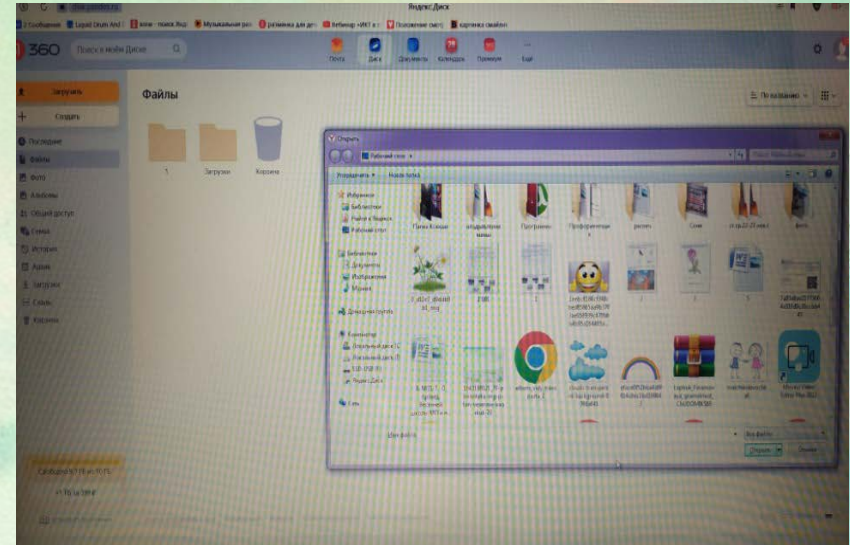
Яндекс.Диск

Сообщения | Lapad Drum And | вечер - поиск Янд | Музыкальные рас | разминка для де | Вебинар «ИКТ в | Поздравление смот | картинка смайлик

360 Поиск в Моём Диске

Почта Диск Документы Календарь Премиум Ещё

Загрузить
Создать
Последние
Файлы
Фото
Альбомы
Общий доступ
Сканы
История
Архив
Загрузки
Скрин
Корзина

Файлы

По названию

1 Загрузки Корзина

Открыть

Рабочий стол

Упорядочить Новая папка

Избранное
Библиотеки
Файлы с Яндекс
Рабочий стол

Библиотеки
Документы
Изображения
Музыка

Домашняя группа

Компьютер
Локальный диск (C:)
Локальный диск (D:)
SSD (F:)
Яндекс.Диск

Сеть

Папка Конкурс
Портфолио
Профориентация
Сказ

Имя файла:

Все файлы

Открыть Отмена

Свободно 9,78 ГБ из 10 ГБ

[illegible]